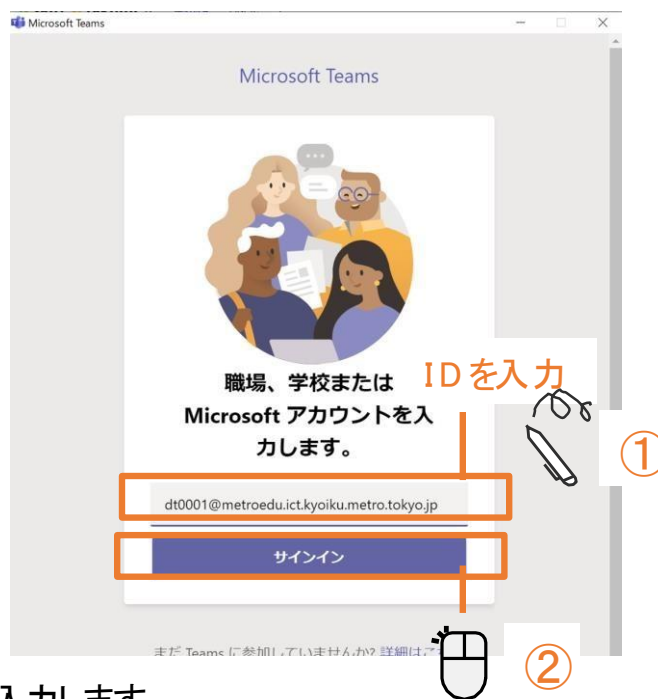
Microsoft Teams

Microsoft Teams

職場、学校または Microsoft アカウントを入力します。

IDを入力

①

dt0001@metroedu.ict.kyoiku.metro.tokyo.jp

サインイン

②

まだ Teams に参加していませんか? 詳細は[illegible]

入力します